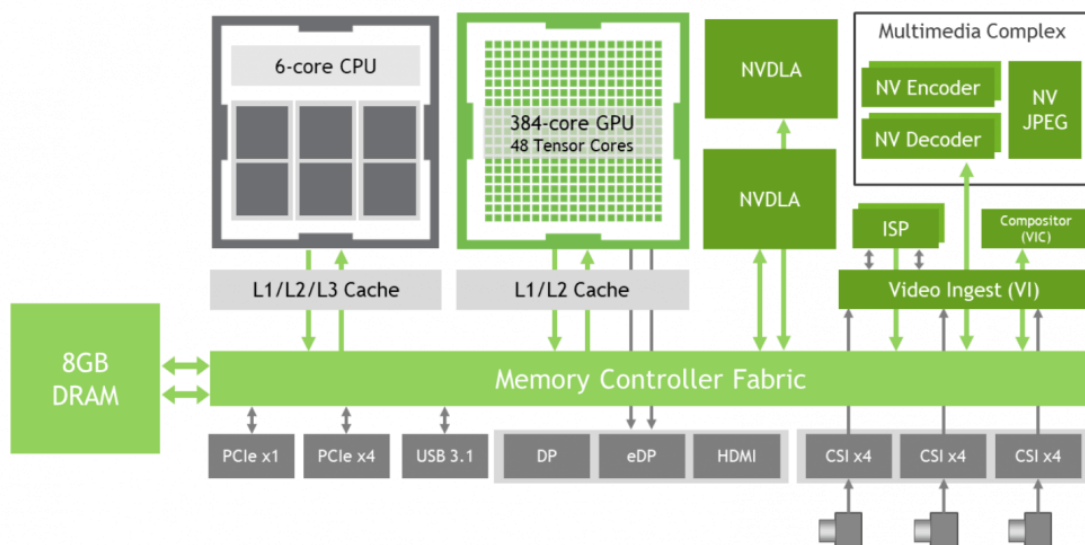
6-core CPU

384-core GPU
48 Tensor Cores

NVDLA

NVDLA

Multimedia Complex

NV Encoder

NV Decoder

NV JPEG

ISP

Compositor (VIC)

L1/L2/L3 Cache

L1/L2 Cache

Video Ingest (VI)

8GB DRAM

Memory Controller Fabric

PCIe x1

PCIe x4

USB 3.1

DP

eDP

HDMI

CSI x4

CSI x4

CSI x4